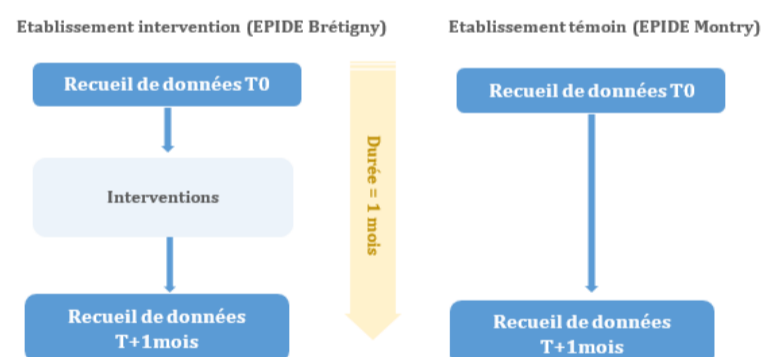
Etablissement intervention (EPIDE Brétigny)

Recueil de données T0

Interventions

Recueil de données T+1mois

Durée = 1 mois

Etablissement témoin (EPIDE Montry)

Recueil de données T0

Recueil de données T+1mois